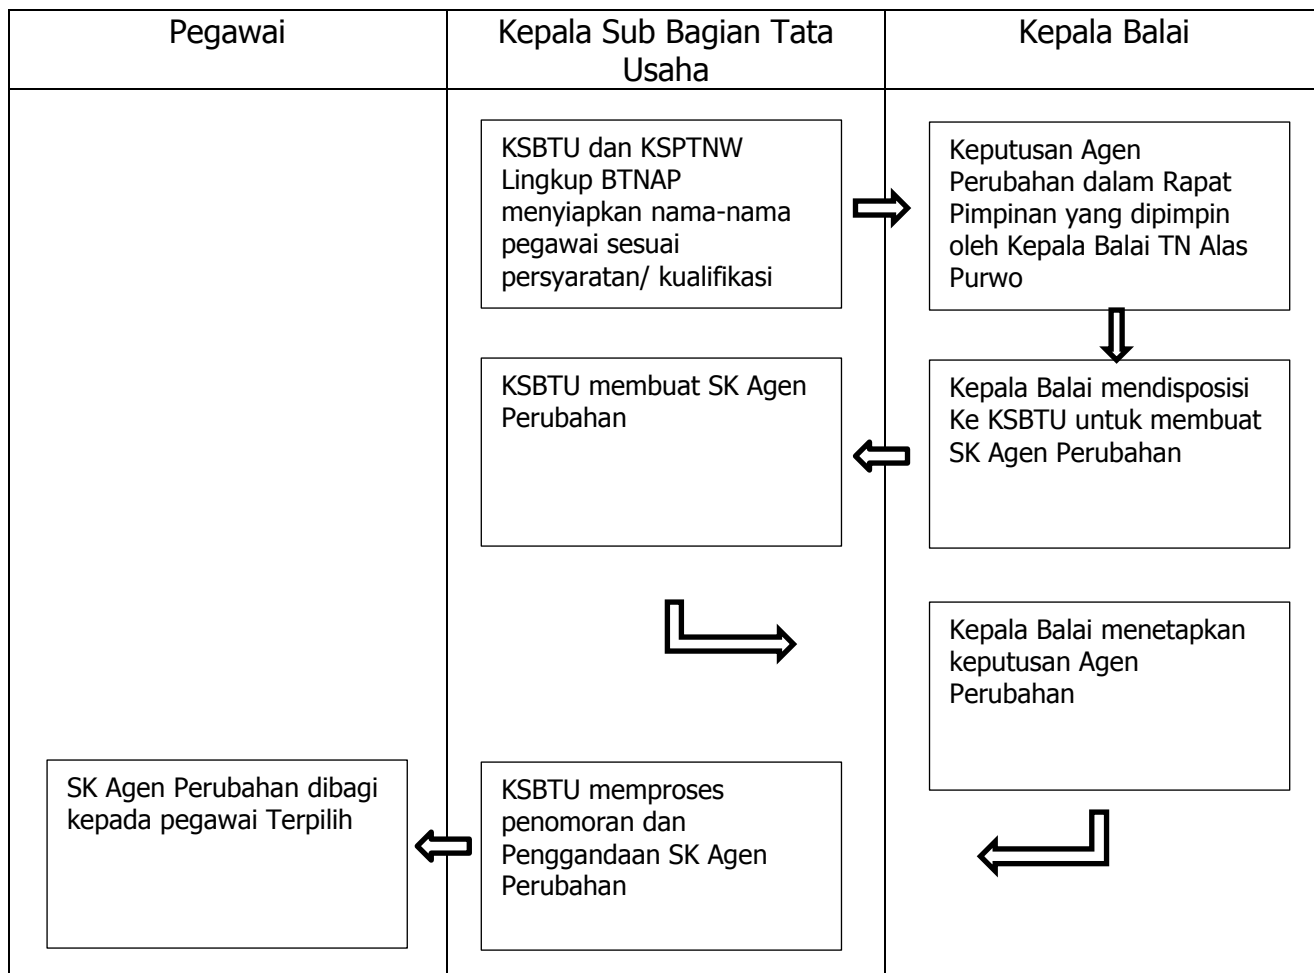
| Pegawai | Kepala Sub Bagian Tata Usaha | Kepala Balai |
|---|---|---|

KSBTU dan KSPTNW Lingkup BTNAP menyiapkan nama-nama pegawai sesuai persyaratan/ kualifikasi

Keputusan Agen Perubahan dalam Rapat Pimpinan yang dipimpin oleh Kepala Balai TN Alas Purwo

Kepala Balai mendisposisi Ke KSBTU untuk membuat SK Agen Perubahan

KSBTU membuat SK Agen Perubahan

Kepala Balai menetapkan keputusan Agen Perubahan

KSBTU memproses penomoran dan Penggandaan SK Agen Perubahan

SK Agen Perubahan dibagi kepada pegawai Terpilih